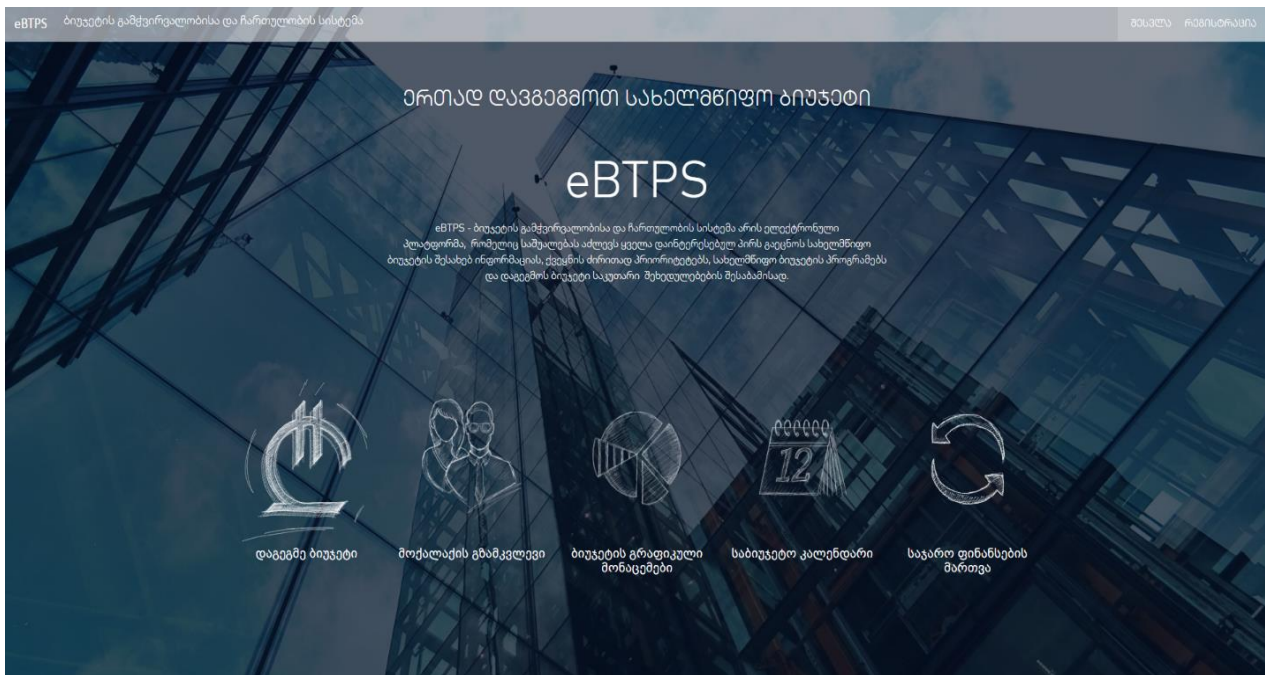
eBTPS ბიუჯეტის გამჭვირვალობისა და ჩართულობის სისტემა

შესვლა რეგისტრაცია

ერთად დავგეგმოთ სახელმწიფო ბიუჯეტი

eBTPS

eBTPS - ბიუჯეტის გამჭვირვალობისა და ჩართულობის სისტემა არის ელექტრონული პლატფორმა, რომელიც საშუალებას აძლევს ყველა დაინტერესებულ პირს გაეცნოს სახელმწიფო ბიუჯეტის შესახებ ინფორმაციას, ქვეყნის ძირითად პრიორიტეტებს, სახელმწიფო ბიუჯეტის პროგრამებს და დაგეგმოს ბიუჯეტი საკუთარი შეხედულებების შესაბამისად.

12

დაგეგმე ბიუჯეტი

მოქალაქის გზამკვლევი

ბიუჯეტის გრაფიკული მონაცემები

საბიუჯეტო კალენდარი

საჯარო ფინანსების მართვა